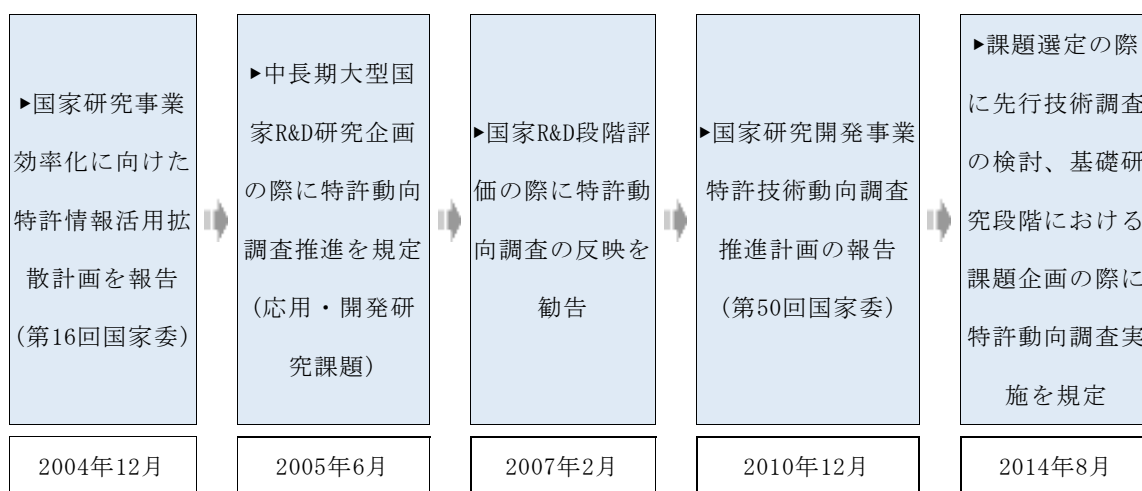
▸国家研究事業効率化に向けた特許情報活用拡散計画を報告（第16回国家委）

2004年12月

▸中長期大型国家R&D研究企画の際に特許動向調査推進を規定（応用・開発研究課題）

2005年6月

▸国家R&D段階評価の際に特許動向調査の反映を勧告

2007年2月

▸国家研究開発事業特許技術動向調査推進計画の報告（第50回国家委）

2010年12月

▸課題選定の際に先行技術調査の検討、基礎研究段階における課題企画の際に特許動向調査実施を規定

2014年8月